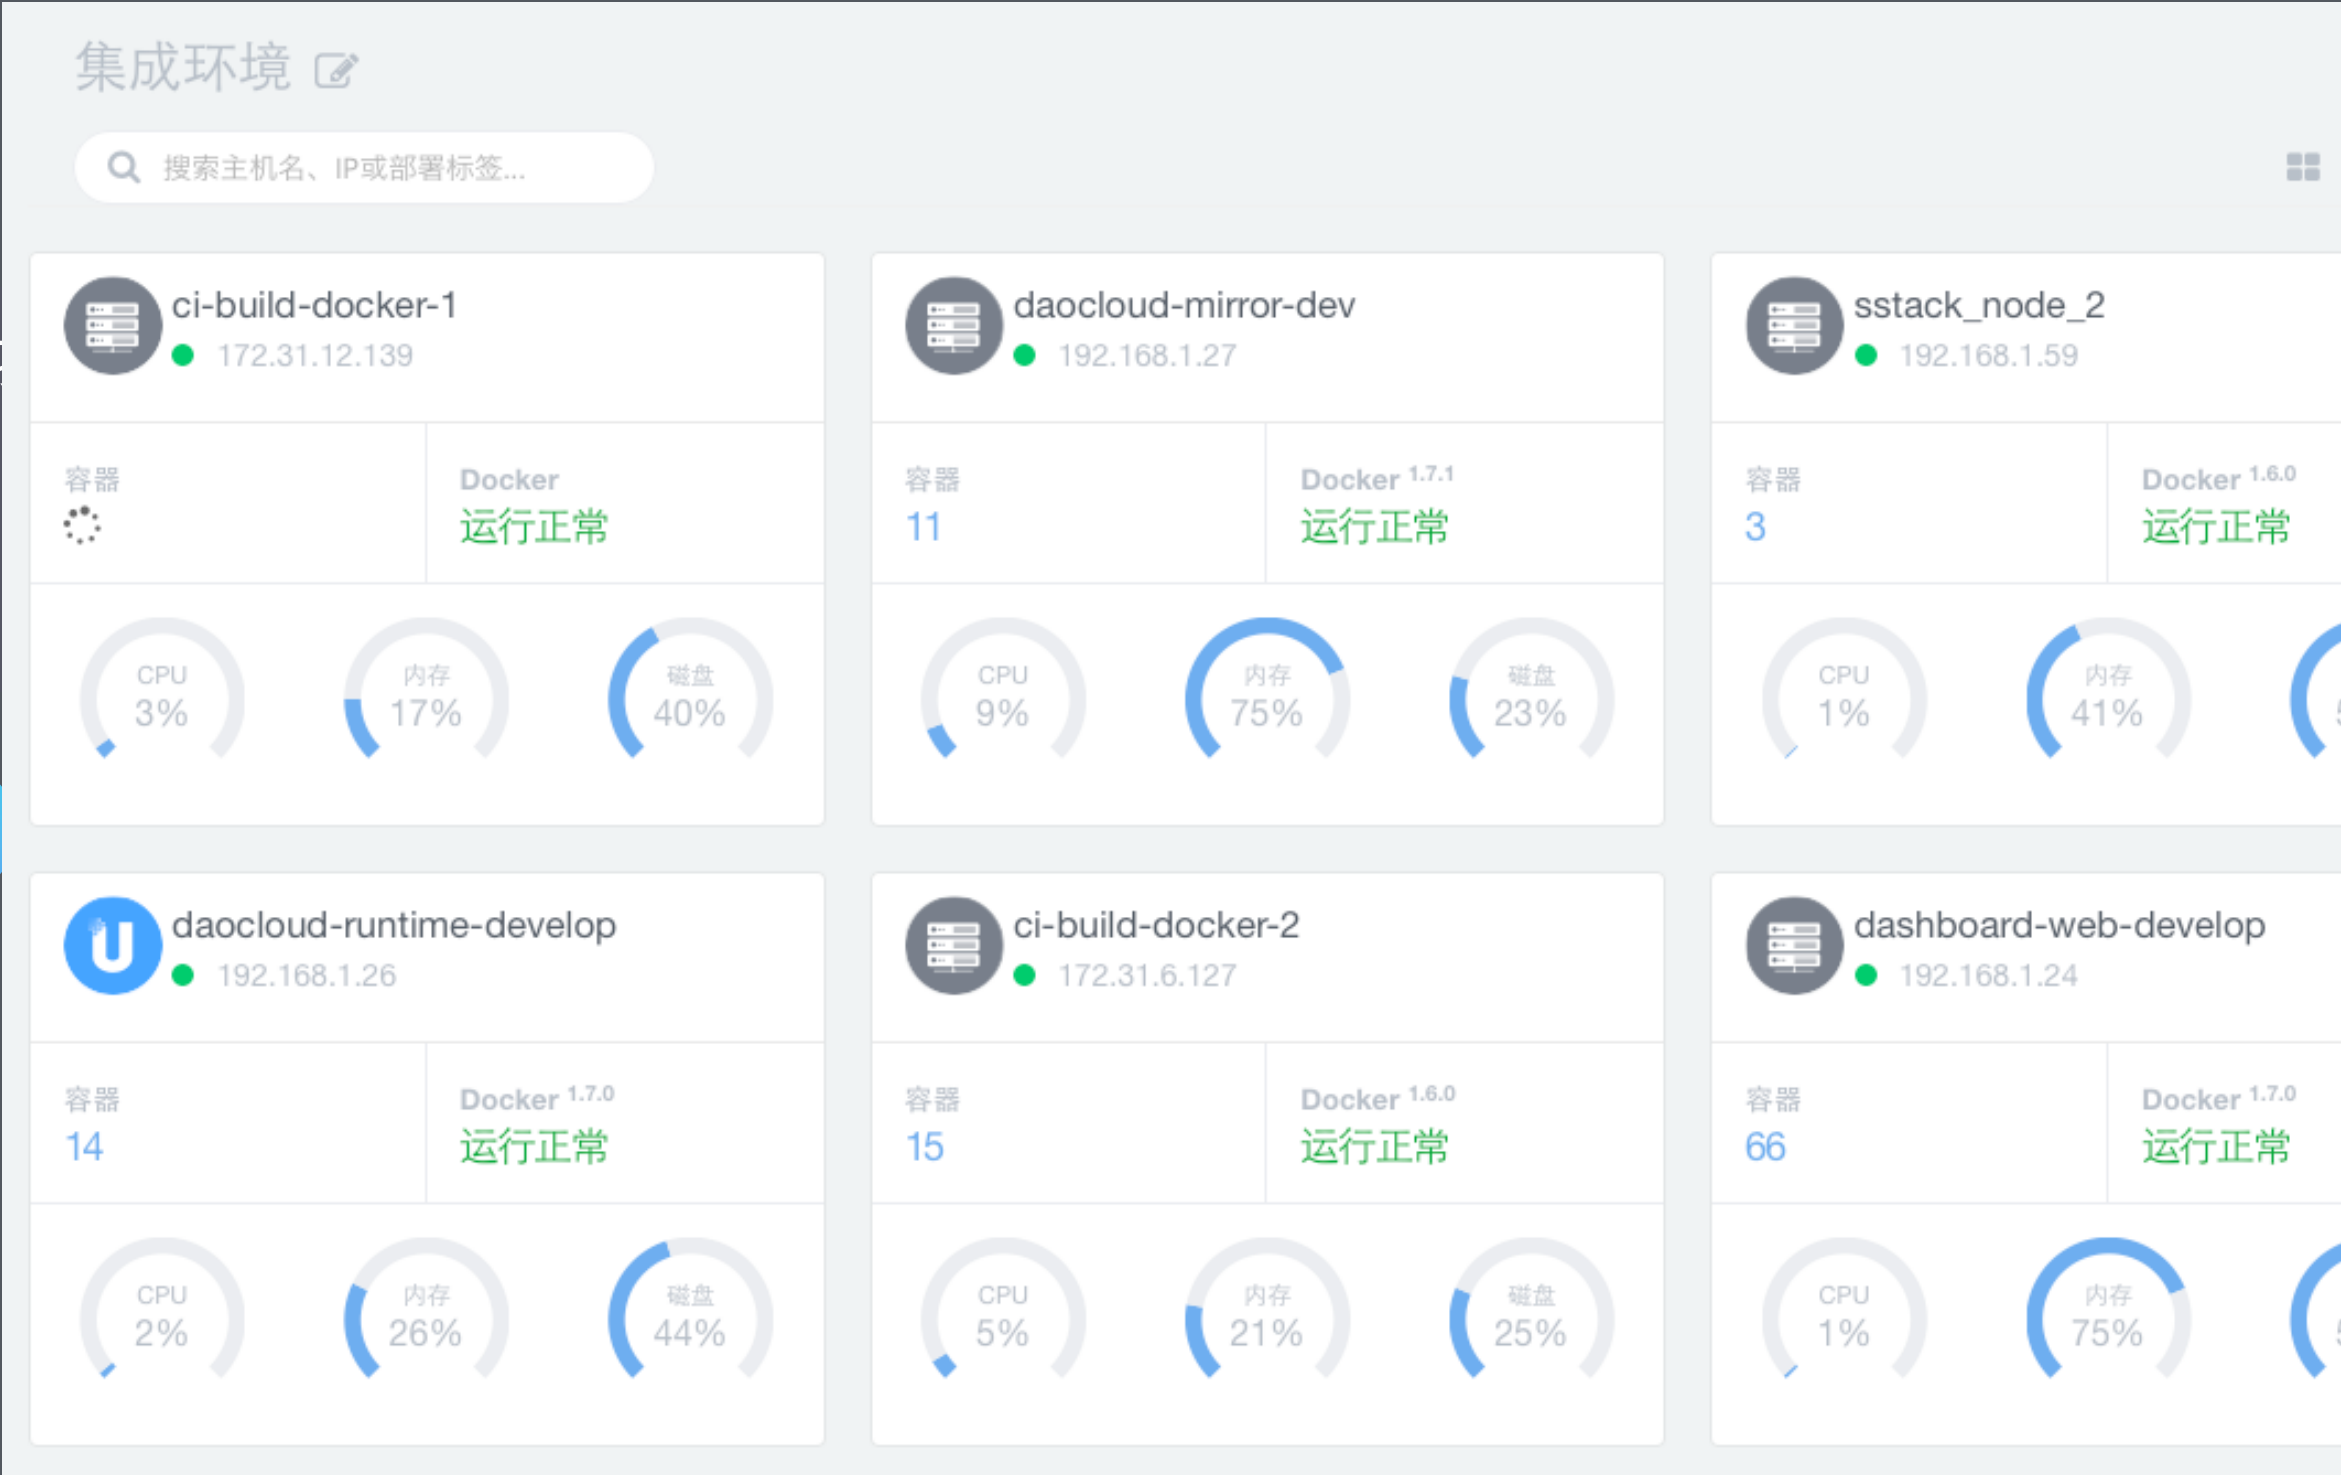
集成环境

搜索主机名、IP或部署标签...

ci-build-docker-1
172.31.12.139
容器
Docker
运行正常
CPU 3%
内存 17%
磁盘 40%

daocloud-mirror-dev
192.168.1.27
容器
11
Docker 1.7.1
运行正常
CPU 9%
内存 75%
磁盘 23%

sstack_node_2
192.168.1.59
容器
3
Docker 1.6.0
运行正常
CPU 1%
内存 41%

daocloud-runtime-develop
192.168.1.26
容器
14
Docker 1.7.0
运行正常
CPU 2%
内存 26%
磁盘 44%

ci-build-docker-2
172.31.6.127
容器
15
Docker 1.6.0
运行正常
CPU 5%
内存 21%
磁盘 25%

dashboard-web-develop
192.168.1.24
容器
66
Docker 1.7.0
运行正常
CPU 1%
内存 75%